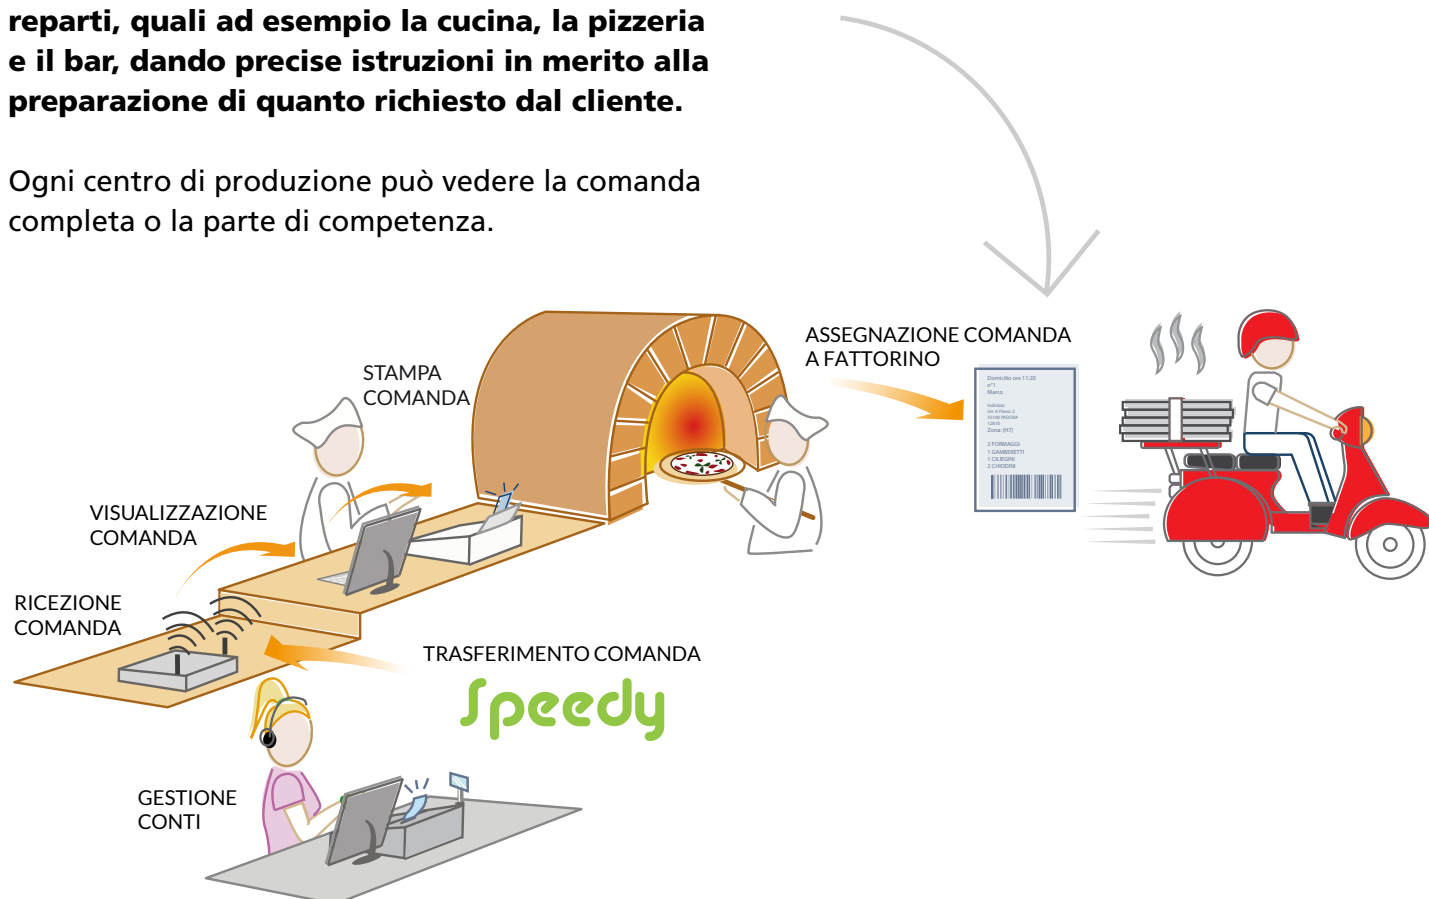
**reparti, quali ad esempio la cucina, la pizzeria e il bar, dando precise istruzioni in merito alla preparazione di quanto richiesto dal cliente.**

Ogni centro di produzione può vedere la comanda completa o la parte di competenza.

STAMPA COMANDA

ASSEGNAZIONE COMANDA A FATTORINO

Domicilio ore 11:20
n°1
Marco

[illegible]

2 FORMAGGI
1 GAMBERETTI
1 CILIEGINI
2 CHIODINI

VISUALIZZAZIONE COMANDA

RICEZIONE COMANDA

TRASFERIMENTO COMANDA

Speedy

GESTIONE CONTI